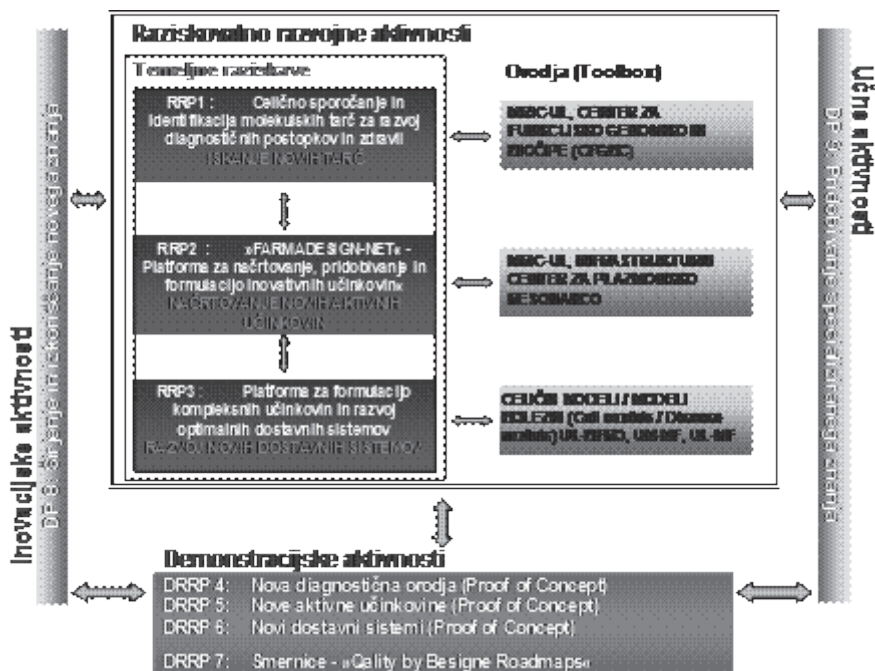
Raziskovalno razvojne aktivnosti

Temeljne raziskave

RRP1 : Celično sporočanje in identifikacija molekulskih tarč za razvoj diagnostičnih postopkov in zdravil
ISKANJE NOVIH TARČ

RRP2 : »FARMADESIGN-NET« - Platforma za načrtovanje, pridobivanje in formulacijo inovativnih učinkovin«
NAČRTOVANJE NOVIH AKTIVNIH UČINKOVIN

RRP3 : Platforma za formulacijo kompleksnih učinkovin in razvoj optimalnih dostavnih sistemov
RAZVOJ NOVIH DOSTAVNIH SISTEMOV

Orodja (Toolbox)

MRIC-UL, CENTER ZA FUNKCIJSKO GENOMIKO IN BIOČIPE (CFGBC)

MRIC-UL, INFRASTRUKTURNI CENTER ZA PLAZMONSKO RESONANCO

CELIČNI MODELI / MODELI BOLEZNI (Cell models / Disease models) UL-FFKBD, UL-MF, UL-BF

Učne aktivnosti
DP 9: Pridobivanje in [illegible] znanja

Inovacijske aktivnosti
DP 8: Širjenje in izkoriščanje novega znanja

Demonstracijske aktivnosti
DRRP 4: Nova diagnostična orodja (Proof of Concept)
DRRP 5: Nove aktivne učinkovine (Proof of Concept)
DRRP 6: Novi dostavni sistemi (Proof of Concept)
DRRP 7: Smernice - »Qality by Besigne Roadmaps«